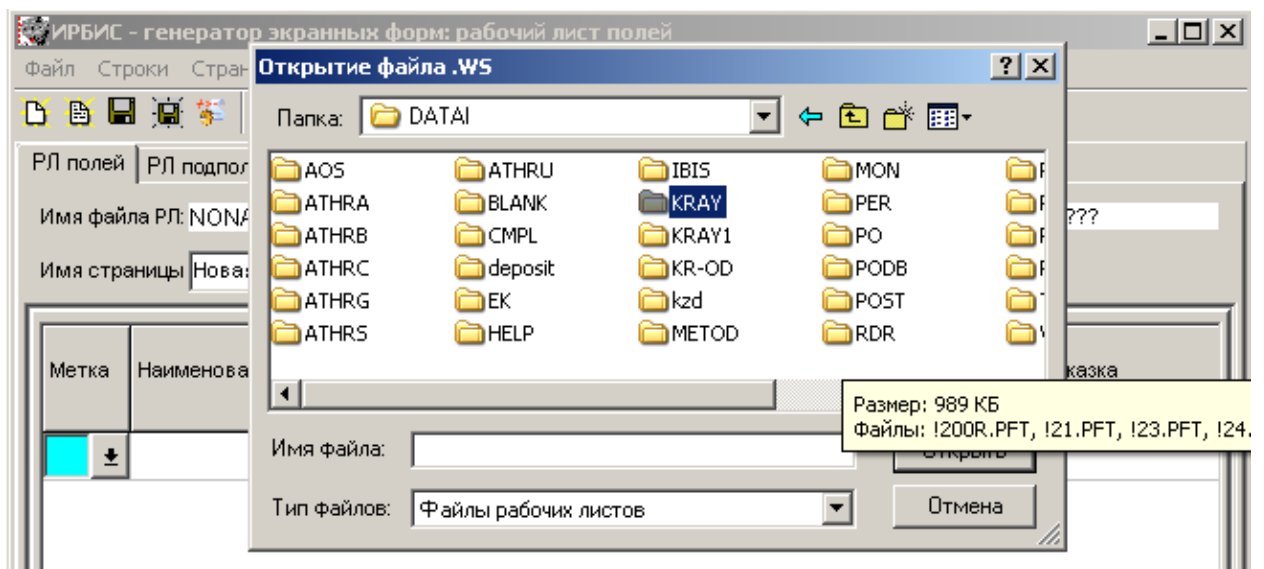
ИРБИС - генератор экранных форм: рабочий лист полей

Файл Строки Стран

РЛ полей | РЛ подпол

Имя файла РЛ: NONA

??? 

Имя страницы Нова

Метка | Наименова | казка

Открытие файла .WS

Папка: DATAI

AOS
ATHRA
ATHRB
ATHRC
ATHRG
ATHRS
ATHRU
BLANK
CMPL
deposit
EK
HELP
IBIS
KRAY
KRAY1
KR-OD
kzd
METOD
MON
PER
PO
PODB
POST
RDR

Размер: 989 КБ
Файлы: !200R.PFT, !21.PFT, !23.PFT, !24.

Имя файла:

Открыть

Тип файлов: Файлы рабочих листов

Отмена